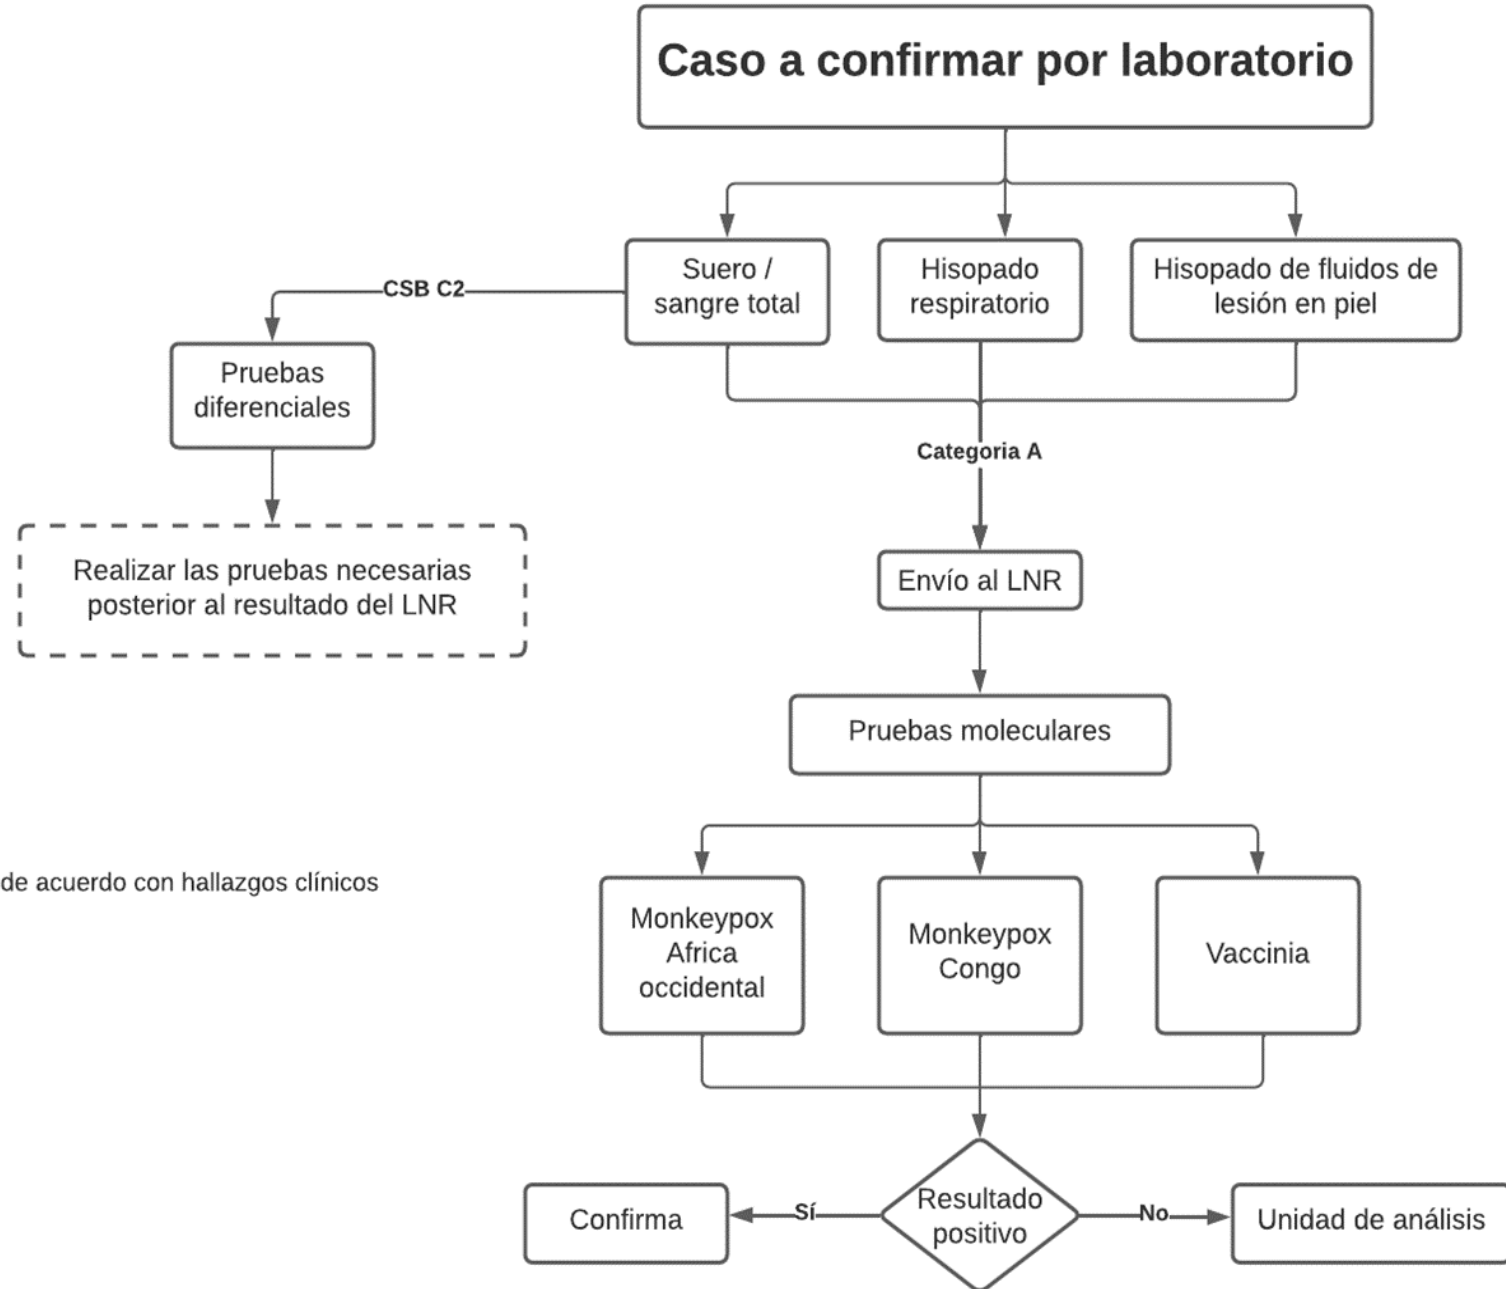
Caso a confirmar por laboratorio

Suero / sangre total

Hisopado respiratorio

Hisopado de fluidos de lesión en piel

CSB C2

Pruebas diferenciales

Realizar las pruebas necesarias posterior al resultado del LNR

de acuerdo con hallazgos clínicos

Categoria A

Envío al LNR

Pruebas moleculares

Monkeypox Africa occidental

Monkeypox Congo

Vaccinia

Resultado positivo

Sí

Confirma

No

Unidad de análisis